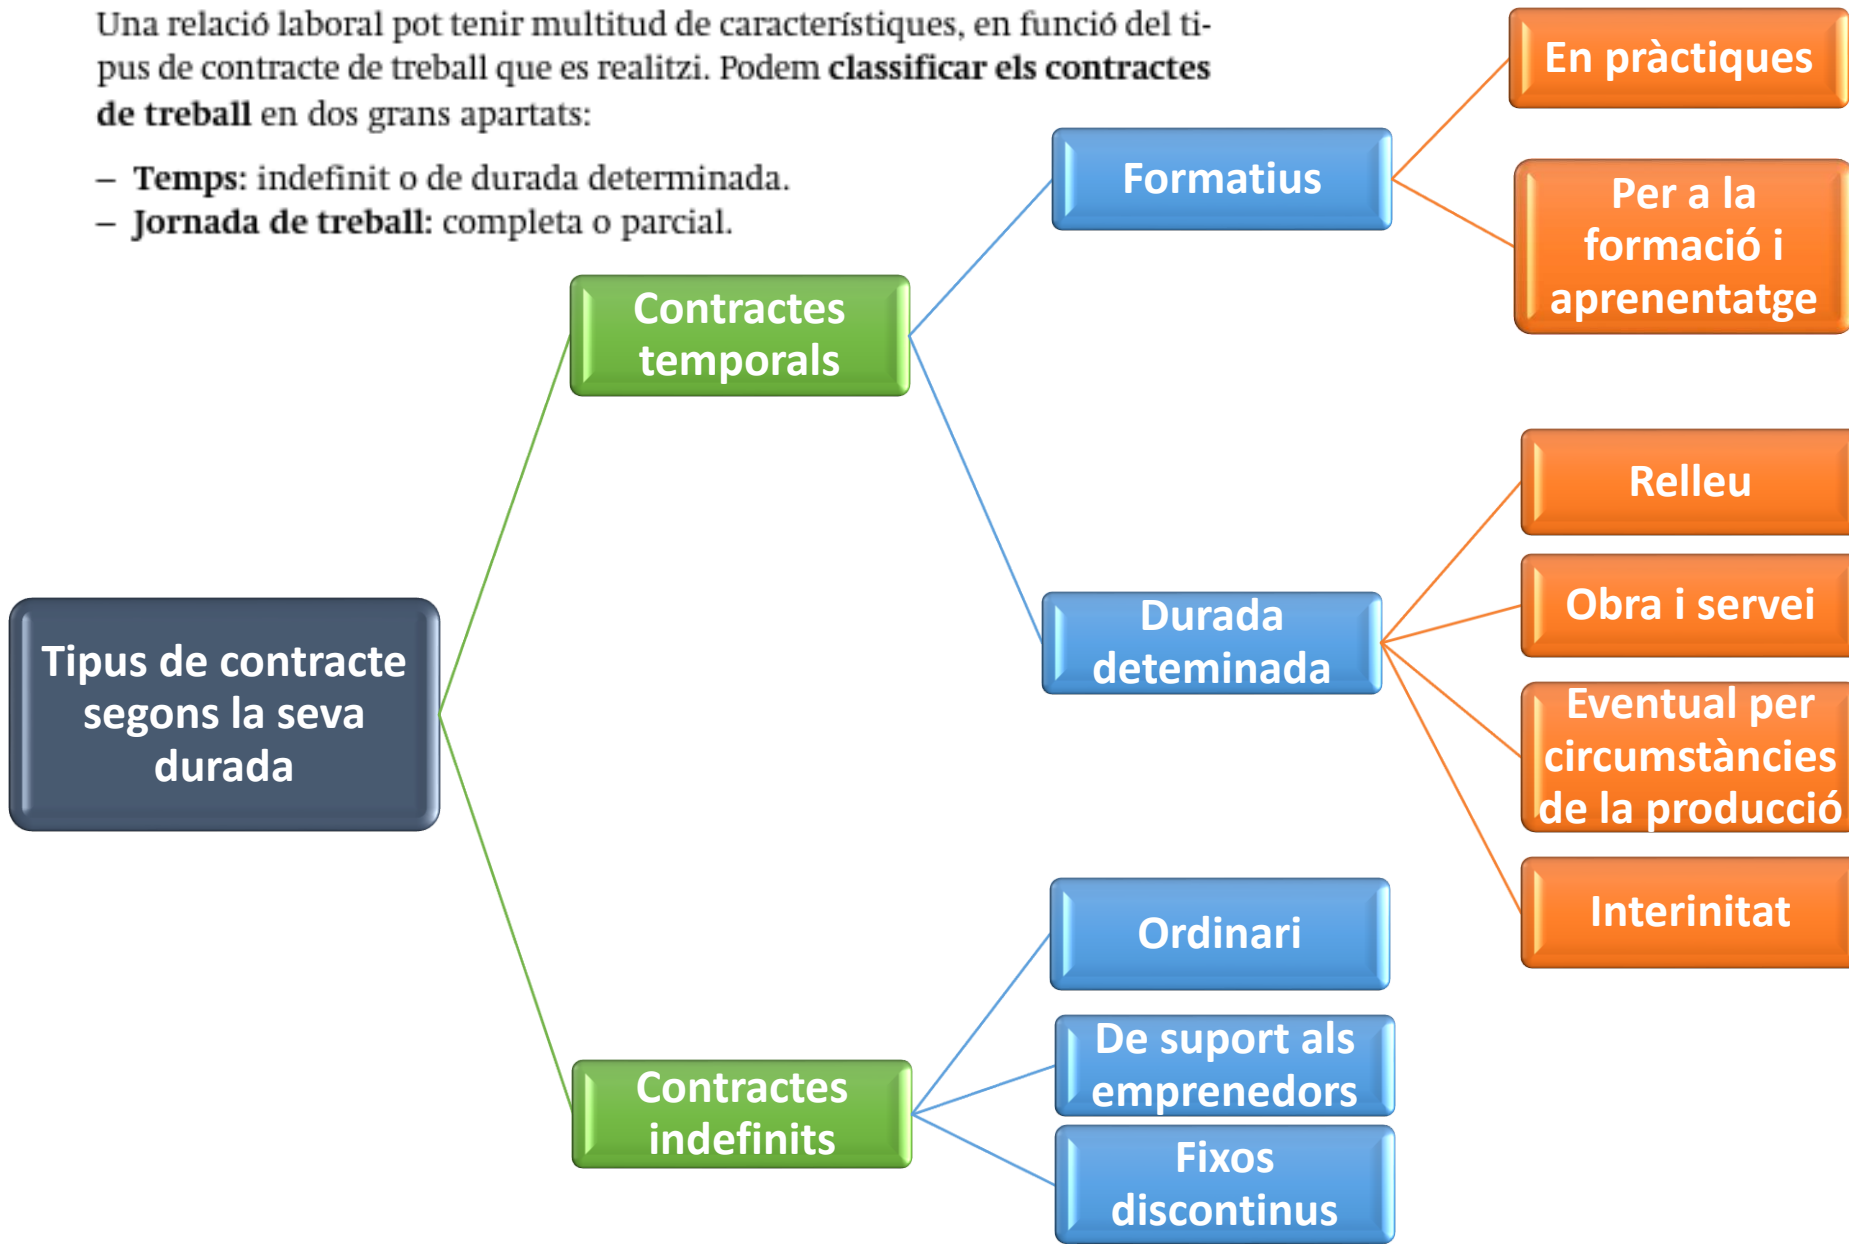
Una relació laboral pot tenir multitud de característiques, en funció del tipus de contracte de treball que es realitzi. Podem **classificar els contractes de treball** en dos grans apartats:

– **Temps:** indefinit o de durada determinada.
– **Jornada de treball:** completa o parcial.

Tipus de contracte segons la seva durada

Contractes temporals

Formatius

En pràctiques

Per a la formació i aprenentatge

Durada deteminada

Relleu

Obra i servei

Eventual per circumstàncies de la producció

Interinitat

Contractes indefinits

Ordinari

De suport als emprenedors

Fixos discontinus